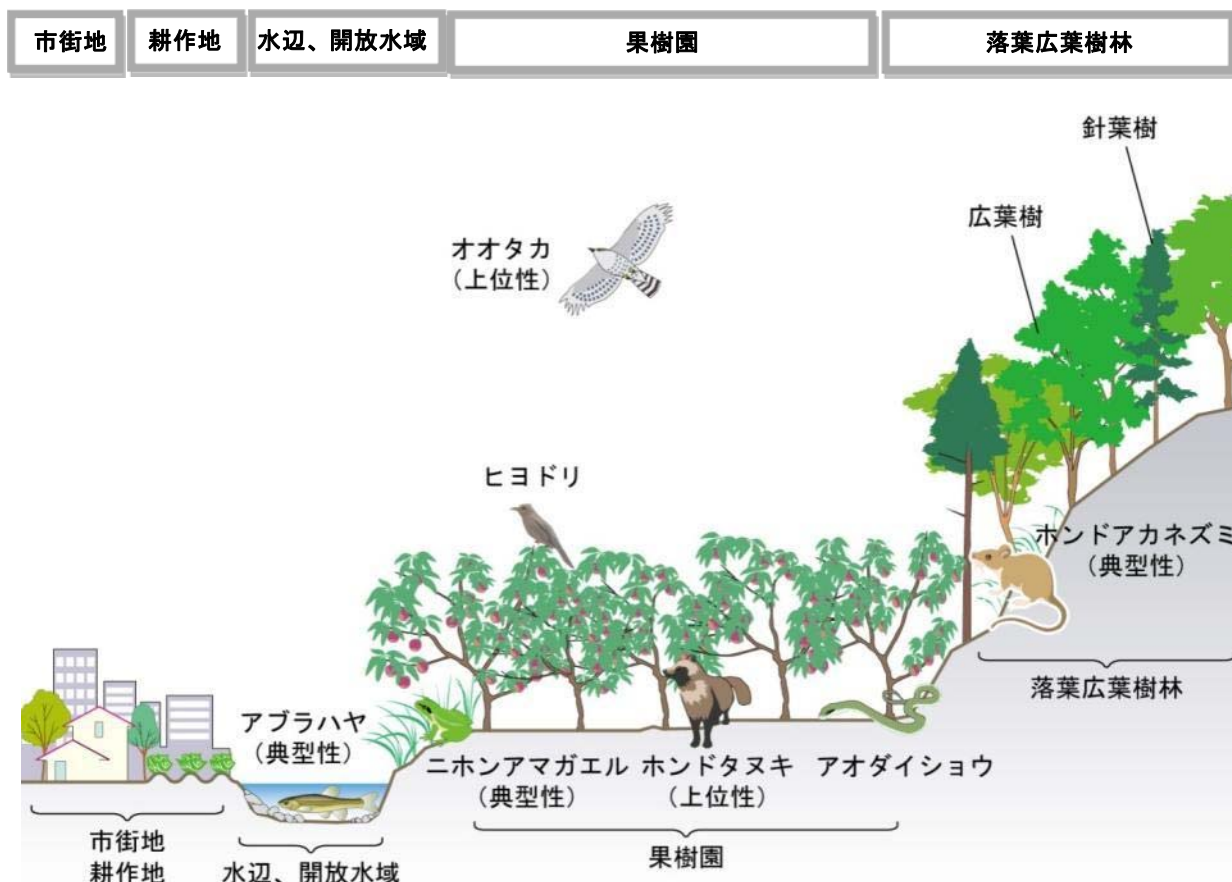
| 市街地 | 耕作地 | 水辺、開放水域 | 果樹園 | 落葉広葉樹林 |
|---|---|---|---|---|

針葉樹

広葉樹

オオタカ
(上位性)

ヒヨドリ

ホンドアカネズミ
(典型性)

落葉広葉樹林

アブラハヤ
(典型性)

ニホンアマガエル
(典型性)

ホンドタヌキ
(上位性)

アオダイショウ

市街地
耕作地

水辺、開放水域

果樹園